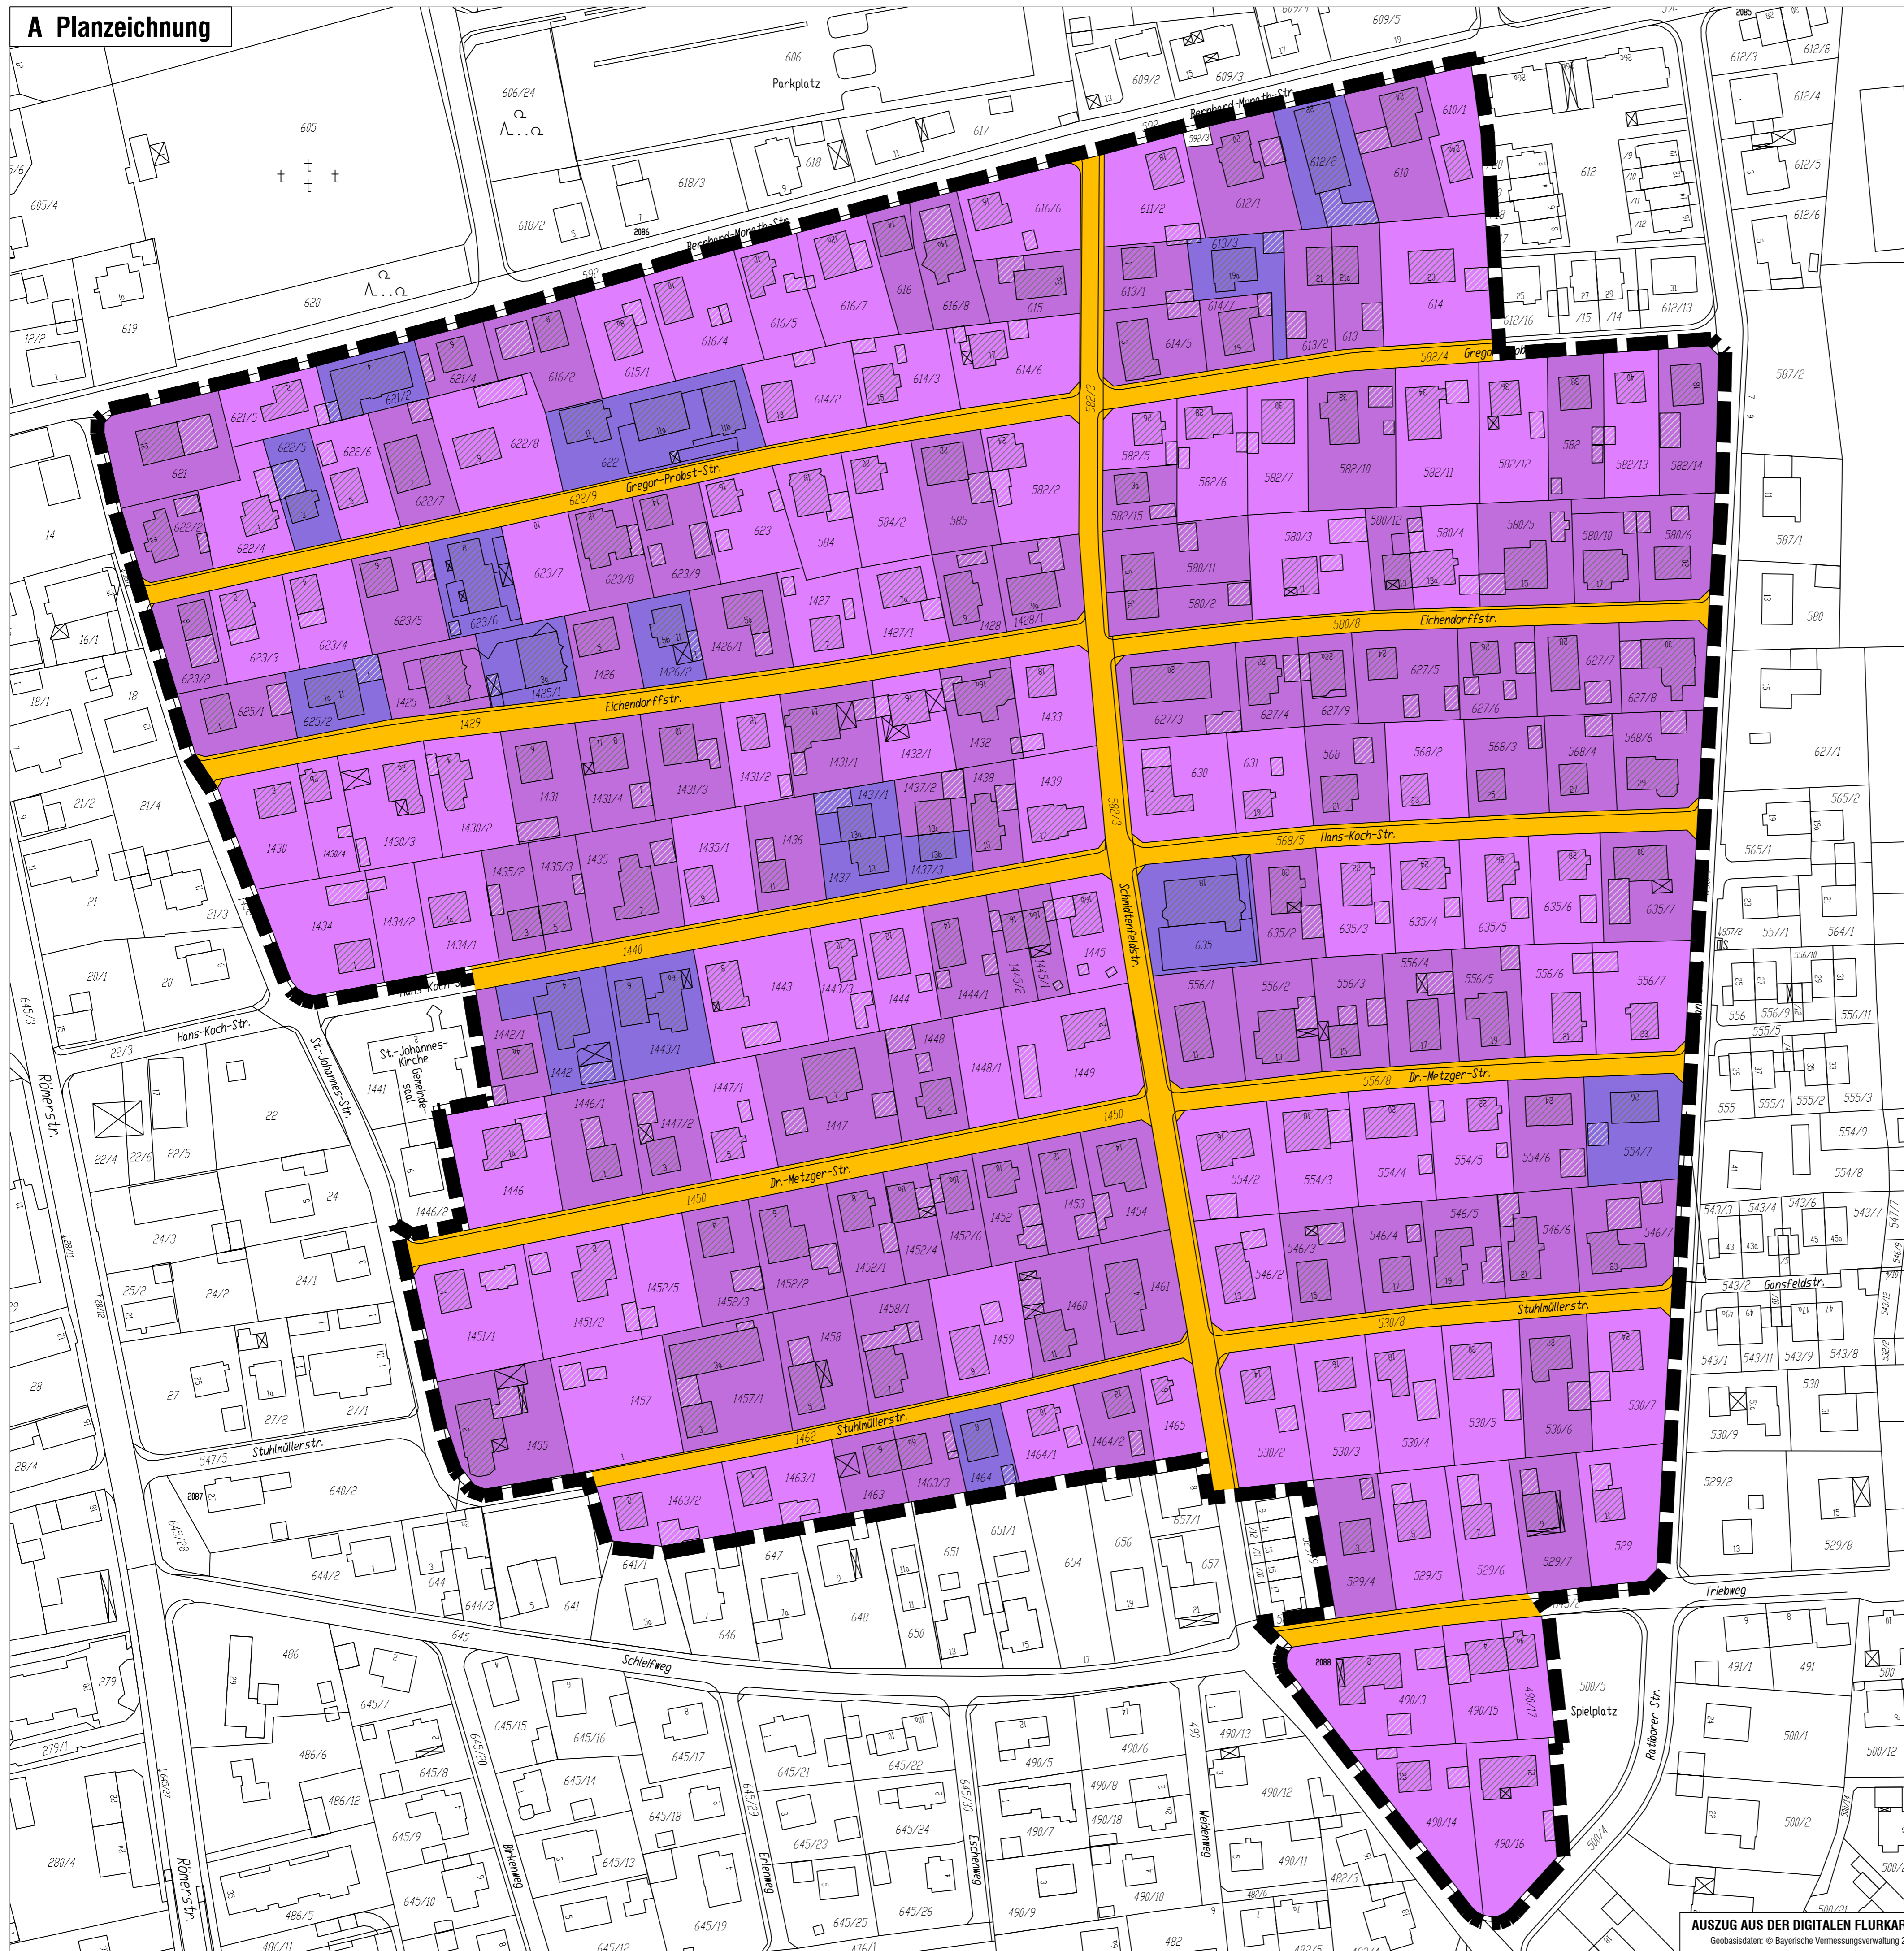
A Planzeichnung

Parkplatz

Bernhard-Monath-Str.

Gregor-Probst-Str.

Eichendorffstr.

Hans-Koch-Str.

Dr.-Metzger-Str.

Stuhlmüllerstr.

Schmidtenfeldstr.

St.-Johannes-Str.

St.-Johannes-Kirche

Gemeindesaal

Römerstr.

Schleifweg

Triebweg

Gansfeldstr.

Spielplatz

Ratiborer Str.

Birkenweg

Erlenweg

Eschenweg

Weidenweg

AUSZUG AUS DER DIGITALEN FLURKAR

Geobasisdaten: © Bayerische Vermessungsverwaltung 2